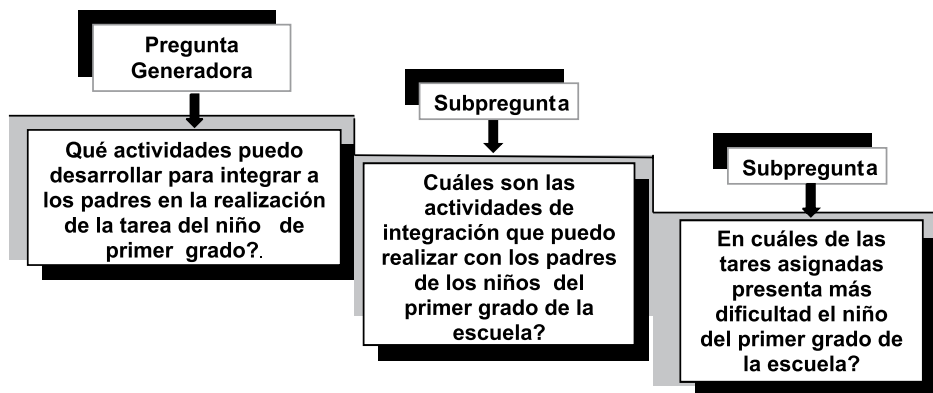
Pregunta Generadora

Qué actividades puedo desarrollar para integrar a los padres en la realización de la tarea del niño de primer grado?.

Subpregunta

Cuáles son las actividades de integración que puedo realizar con los padres de los niños del primer grado de la escuela?

Subpregunta

En cuáles de las tares asignadas presenta más dificultad el niño del primer grado de la escuela?